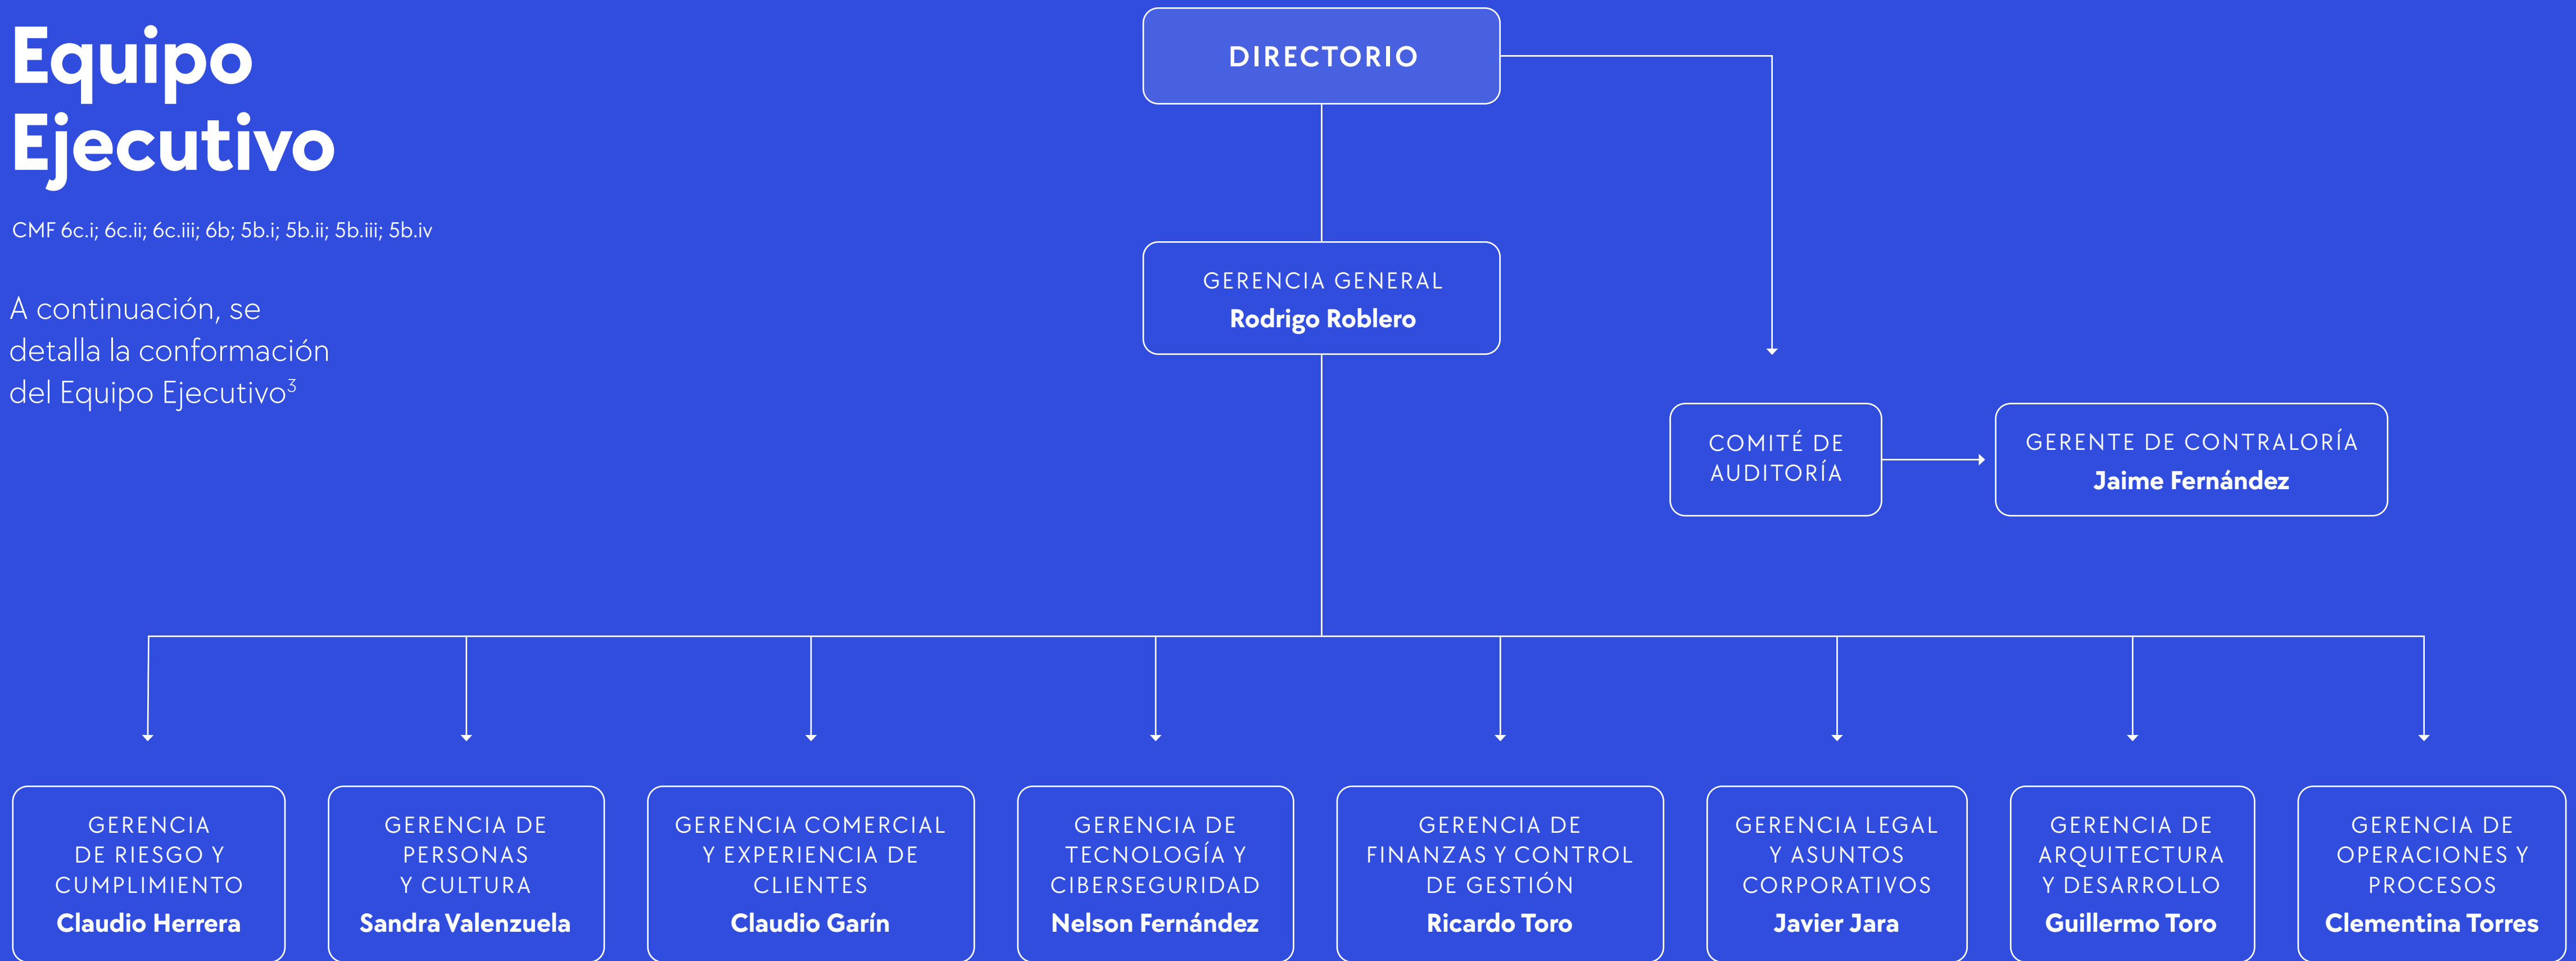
Equipo Ejecutivo

CMF 6c.i; 6c.ii; 6c.iii; 6b; 5b.i; 5b.ii; 5b.iii; 5b.iv

A continuación, se detalla la conformación del Equipo Ejecutivo$^3$

DIRECTORIO

GERENCIA GENERAL
Rodrigo Roblero

COMITÉ DE AUDITORÍA

GERENTE DE CONTRALORÍA
Jaime Fernández

GERENCIA DE RIESGO Y CUMPLIMIENTO
Claudio Herrera

GERENCIA DE PERSONAS Y CULTURA
Sandra Valenzuela

GERENCIA COMERCIAL Y EXPERIENCIA DE CLIENTES
Claudio Garín

GERENCIA DE TECNOLOGÍA Y CIBERSEGURIDAD
Nelson Fernández

GERENCIA DE FINANZAS Y CONTROL DE GESTIÓN
Ricardo Toro

GERENCIA LEGAL Y ASUNTOS CORPORATIVOS
Javier Jara

GERENCIA DE ARQUITECTURA Y DESARROLLO
Guillermo Toro

GERENCIA DE OPERACIONES Y PROCESOS
Clementina Torres